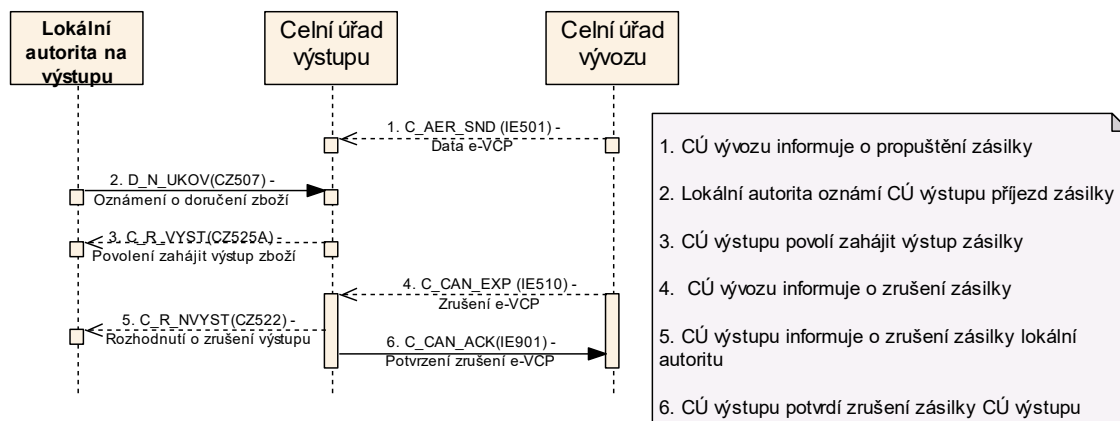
Lokální autorita na výstupu

Celní úřad výstupu

Celní úřad vývozu

1. C_AER_SND (IE501) - Data e-VCP

2. D_N_UKOV(CZ507) - Oznámení o doručení zboží

3. C_R_VYST(CZ525A) - Povolení zahájit výstup zboží

4. C_CAN_EXP (IE510) - Zrušení e-VCP

5. C_R_NVYST(CZ522) - Rozhodnutí o zrušení výstupu

6. C_CAN_ACK(IE901) - Potvrzení zrušení e-VCP

1. CÚ vývozu informuje o propuštění zásilky

2. Lokální autorita oznámí CÚ výstupu příjezd zásilky

3. CÚ výstupu povolí zahájit výstup zásilky

4. CÚ vývozu informuje o zrušení zásilky

5. CÚ výstupu informuje o zrušení zásilky lokální autoritu

6. CÚ výstupu potvrdí zrušení zásilky CÚ výstupu